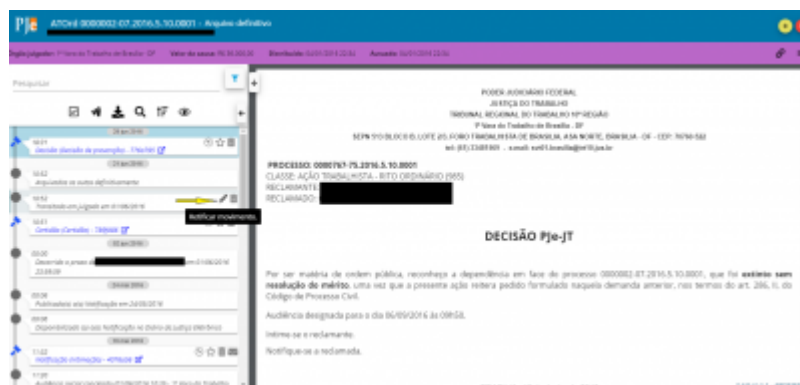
PJe ATOrd 0000002-07.2016.5.10.0001 - Arquivo definitivo

Órgão julgador: 1ª Vara do Trabalho de Brasília - DF Valor da causa: R$ 30.000,00 Distribuído: 04/01/2016 22:34 Autuado: 04/01/2016 22:34

Pesquisar

24 jan 2016

16:51
Decisão (Extinto sem resolução de mérito) - 7765f48

23 jan 2016

14:52
Arquivados os autos definitivamente

14:52
Transitado em julgado em 01/06/2016

Notificar movimento.

14:51
Certidão (Certidão) - 7368cd8

10 jan 2016

00:00
Decorrido o prazo de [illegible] em 01/06/2016 23:59:59

24 mai 2016

00:08
Publicado(a) o(a) intimação em 24/05/2016

00:08
Disponibilizado(a) o(a) intimação no Diário da Justiça Eletrônico

13:52
Notificação (Intimação) - 4076c28

17:00
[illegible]

PODER JUDICIÁRIO FEDERAL
JUSTIÇA DO TRABALHO
TRIBUNAL REGIONAL DO TRABALHO 10ª REGIÃO
1ª Vara do Trabalho de Brasília - DF
SEPN 513 BLOCO B, LOTE 2/3, FORO TRABALHISTA DE BRASÍLIA, ASA NORTE, BRASILIA - DF - CEP: 70760-522
tel: (61) 33481601 - e.mail: vt01.brasilia@trt10.jus.br

PROCESSO: 0000767-75.2016.5.10.0001
CLASSE: AÇÃO TRABALHISTA - RITO ORDINÁRIO (985)
RECLAMANTE:
RECLAMADO:

DECISÃO PJe-JT

Por ser matéria de ordem pública, reconheço a dependência em face do processo 0000002-07.2016.5.10.0001, que foi extinto sem resolução do mérito. Uma vez que a presente ação reitera pedido formulado naquela demanda anterior, nos termos do art. 286, II, do Código de Processo Civil.

Audiência designada para o dia 06/09/2016 às 09h58.

Intime-se o reclamante.

Notifique-se a reclamada.